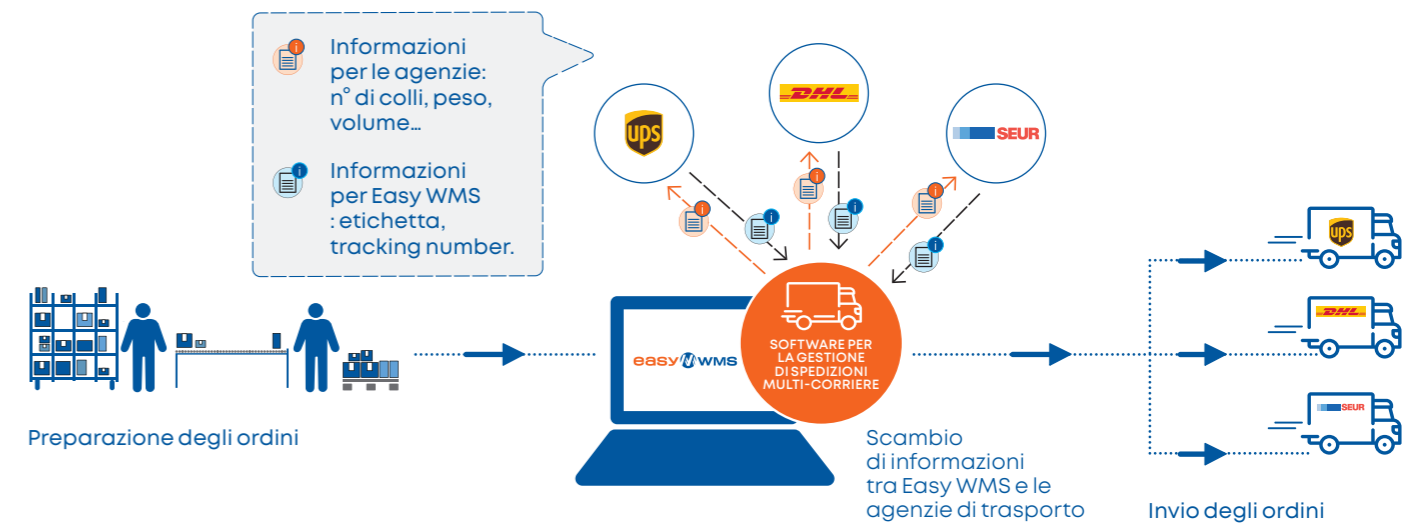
Informazioni per le agenzie: n° di colli, peso, volume...

Informazioni per Easy WMS : etichetta, tracking number.

ups

DHL

SEUR

easy WMS

SOFTWARE PER LA GESTIONE DI SPEDIZIONI MULTI-CORRIERE

Preparazione degli ordini

Scambio di informazioni tra Easy WMS e le agenzie di trasporto

ups

DHL

SEUR

Invio degli ordini